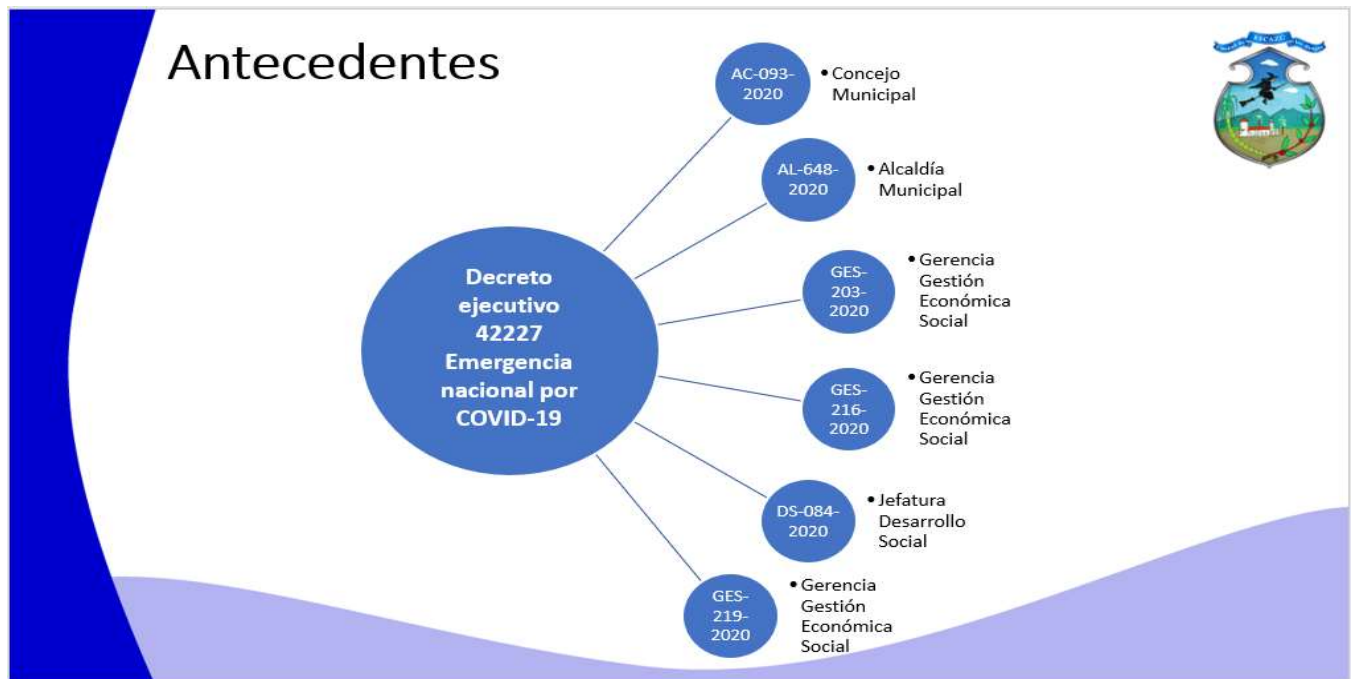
Antecedentes

ESCAZÚ

Decreto ejecutivo 42227 Emergencia nacional por COVID-19

AC-093-2020
• Concejo Municipal

AL-648-2020
• Alcaldía Municipal

GES-203-2020
• Gerencia Gestión Económica Social

GES-216-2020
• Gerencia Gestión Económica Social

DS-084-2020
• Jefatura Desarrollo Social

GES-219-2020
• Gerencia Gestión Económica Social